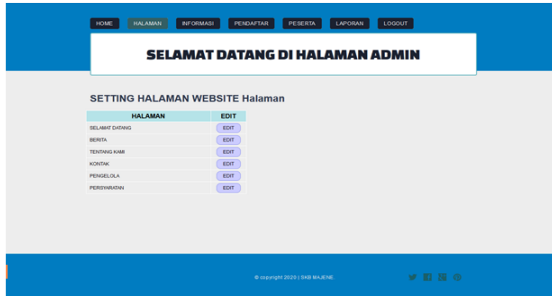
HOME HALAMAN INFORMASI PENDAFTAR PESERTA LAPORAN LOGOUT

SELAMAT DATANG DI HALAMAN ADMIN

SETTING HALAMAN WEBSITE Halaman

| HALAMAN | EDIT |
|---|---|
| SELAMAT DATANG | EDIT |
| BERITA | EDIT |
| TENTANG KAMI | EDIT |
| KONTAK | EDIT |
| PENGELOLA | EDIT |
| PERSYARATAN | EDIT |

© copyright 2020 | SMB MAJENE